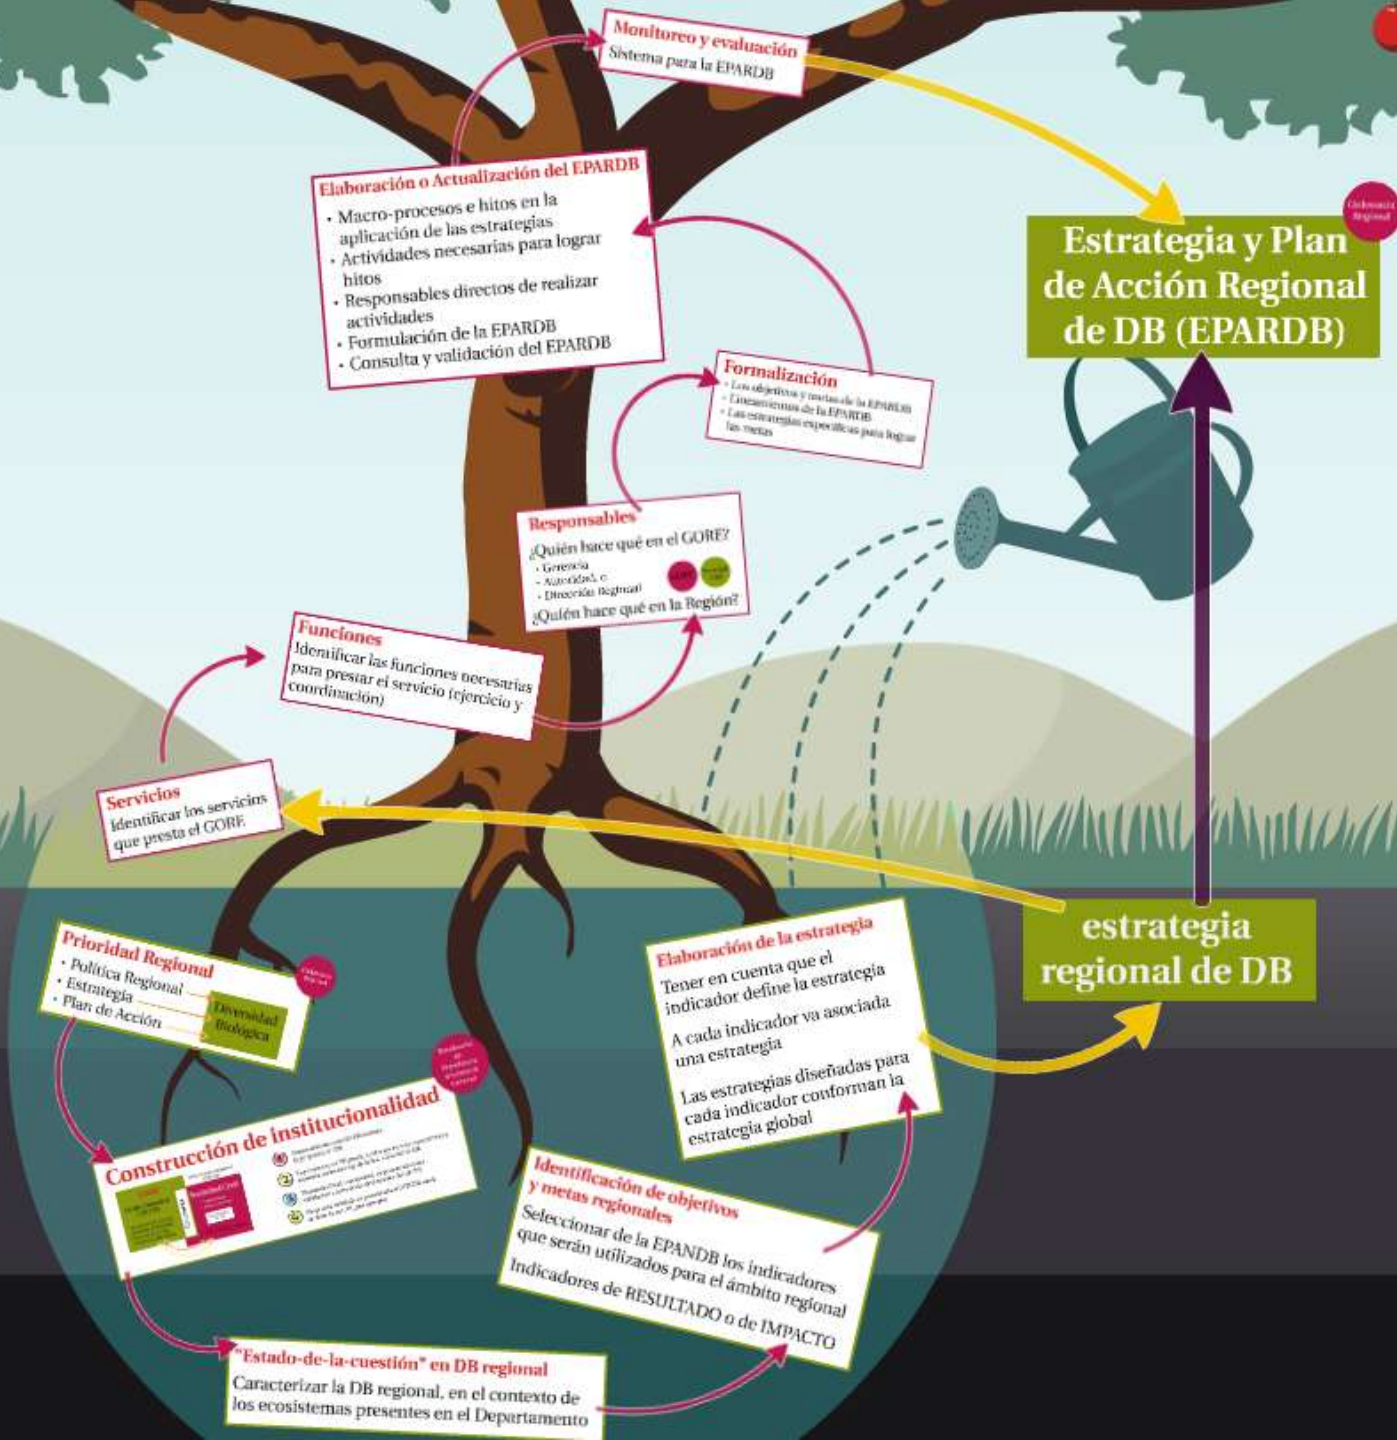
Monitoreo y evaluación
Sistema para la EPARDB

Elaboración o Actualización del EPARDB
- Macro-procesos e hitos en la aplicación de las estrategias
- Actividades necesarias para lograr hitos
- Responsables directos de realizar actividades
- Formulación de la EPARDB
- Consulta y validación del EPARDB

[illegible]

Estrategia y Plan de Acción Regional de DB (EPARDB)

Formalización
- Los objetivos y metas de la EPARDB
- Lineamientos de la EPARDB
- Las estrategias específicas para lograr las metas

Responsables
¿Quién hace qué en el GORE?
- Gerencia
- Autoridad, o
- Dirección Regional
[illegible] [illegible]
¿Quién hace qué en la Región?

Funciones
Identificar las funciones necesarias para prestar el servicio (ejercicio y coordinación)

Servicios
Identificar los servicios que presta el GORE

estrategia regional de DB

Prioridad Regional
- Política Regional
- Estrategia
- Plan de Acción
Diversidad Biológica
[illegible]

Elaboración de la estrategia
Tener en cuenta que el indicador define la estrategia
A cada indicador va asociada una estrategia
Las estrategias diseñadas para cada indicador conforman la estrategia global

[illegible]

Construcción de institucionalidad
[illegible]

Identificación de objetivos y metas regionales
Seleccionar de la EPANDB los indicadores que serán utilizados para el ámbito regional
Indicadores de RESULTADO o de IMPACTO

"Estado-de-la-cuestión" en DB regional
Caracterizar la DB regional, en el contexto de los ecosistemas presentes en el Departamento